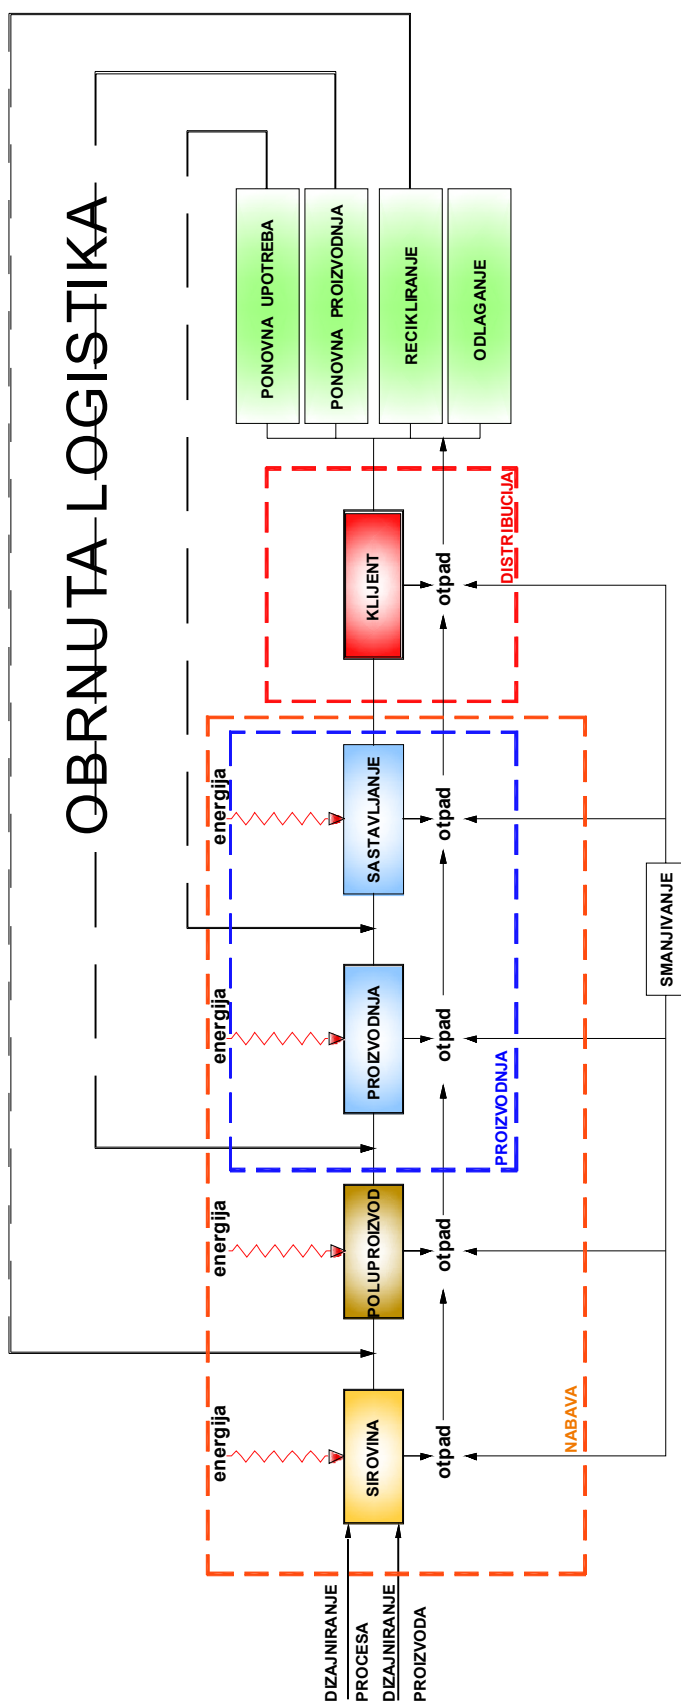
OBRNUTA LOGISTIKA

PONOVNA UPOTREBA
PONOVNA PROIZVODNJA
RECIKLIRANJE
ODLAGANJE

DISTRIBUCIJA
KLIJENT
otpad

energija
SASTAVLJANJE
otpad

energija
PROIZVODNJA
otpad

PROIZVODNJA

SMANJIVANJE

energija
POLUPROIZVOD
otpad

energija
SIROVINA
otpad

NABAVA

DIZAJNIRANJE PROCESA
DIZAJNIRANJE PROIZVODA